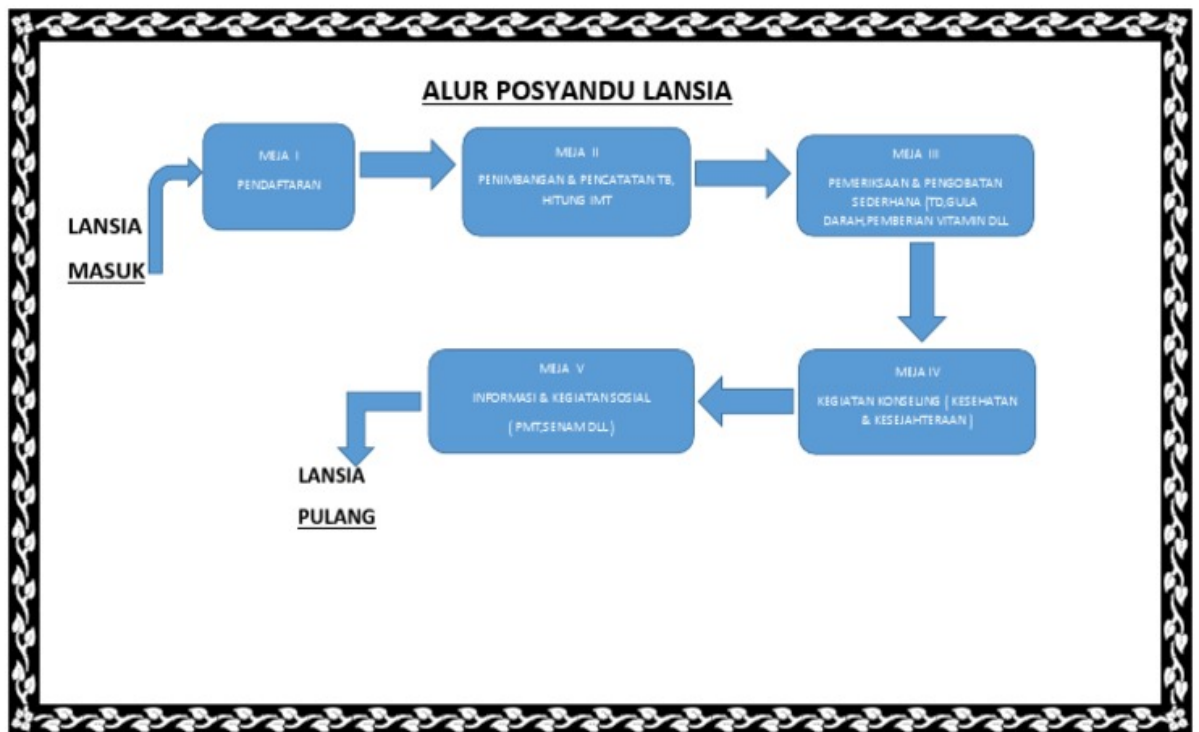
ALUR POSYANDU LANSIA

LANSIA

MASUK

MEJA I

PENDAFTARAN

MEJA II

PENIMBANGAN & PENCATATAN TB, HITUNG IMT

MEJA III

PEMERIKSAAN & PENGOBATAN SEDERHANA (TD,GULA DARAH,PEMBERIAN VITAMIN DLL

MEJA IV

KEGIATAN KONSELING ( KESEHATAN & KESEJAHTERAAN )

MEJA V

INFORMASI & KEGIATAN SOSIAL

( PMT,SENAM DLL )

LANSIA

PULANG